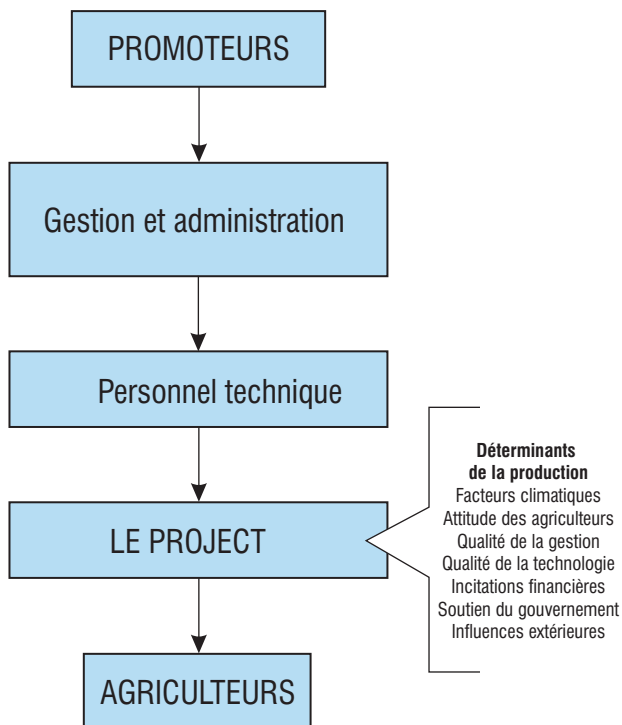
PROMOTEURS

Gestion et administration

Personnel technique

LE PROJECT

AGRICULTEURS

**Déterminants de la production**
Facteurs climatiques
Attitude des agriculteurs
Qualité de la gestion
Qualité de la technologie
Incitations financières
Soutien du gouvernement
Influences extérieures